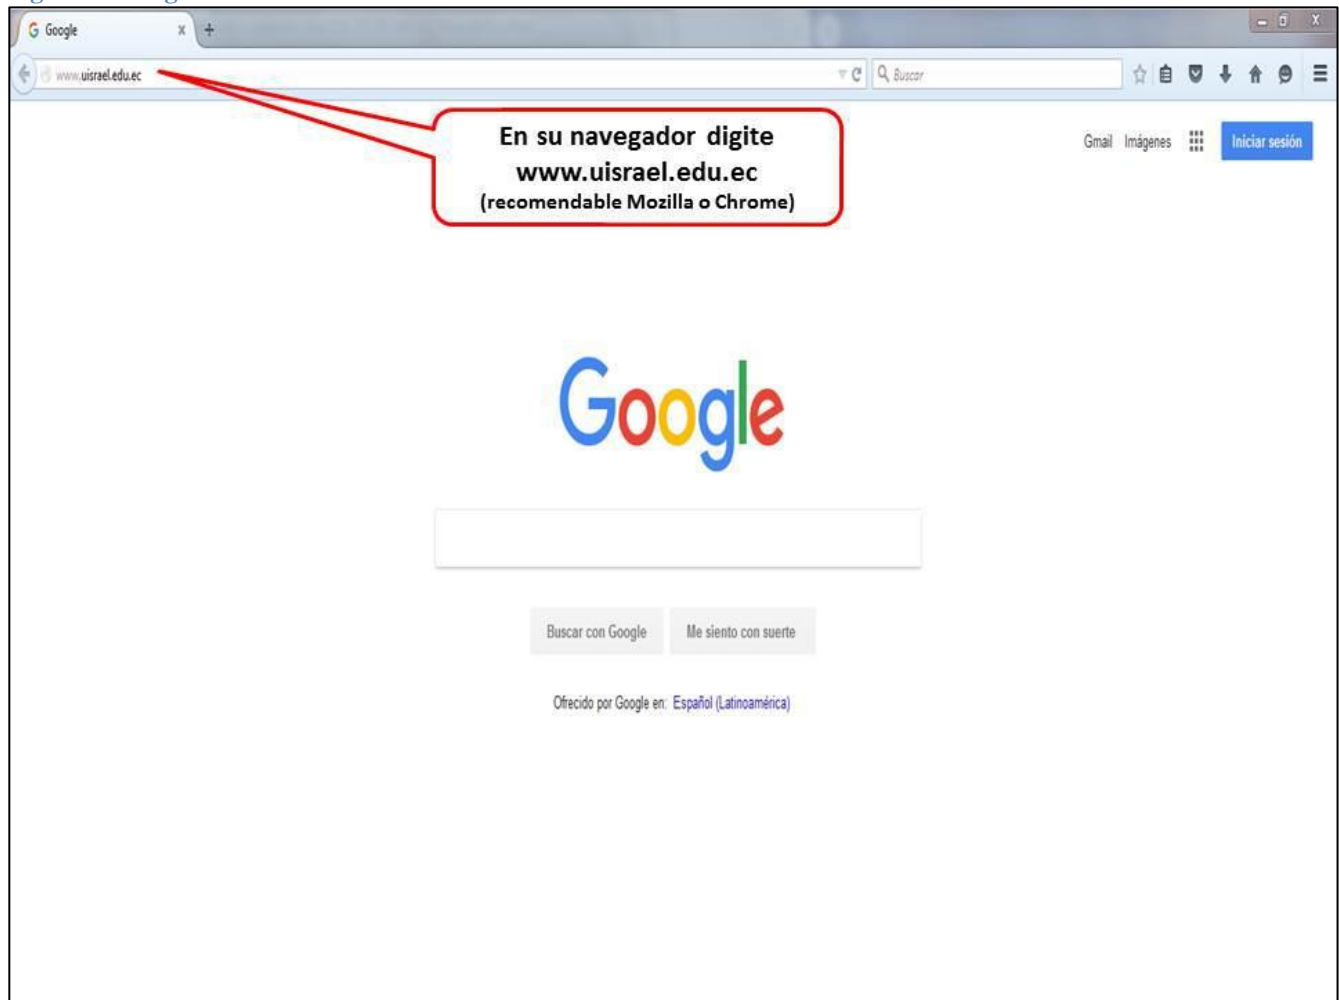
Google

www.uisrael.edu.ec

Buscar

En su navegador digite www.uisrael.edu.ec (recomendable Mozilla o Chrome)

Gmail Imágenes Iniciar sesión

Google

Buscar con Google Me siento con suerte

Ofrecido por Google en: Español (Latinoamérica)